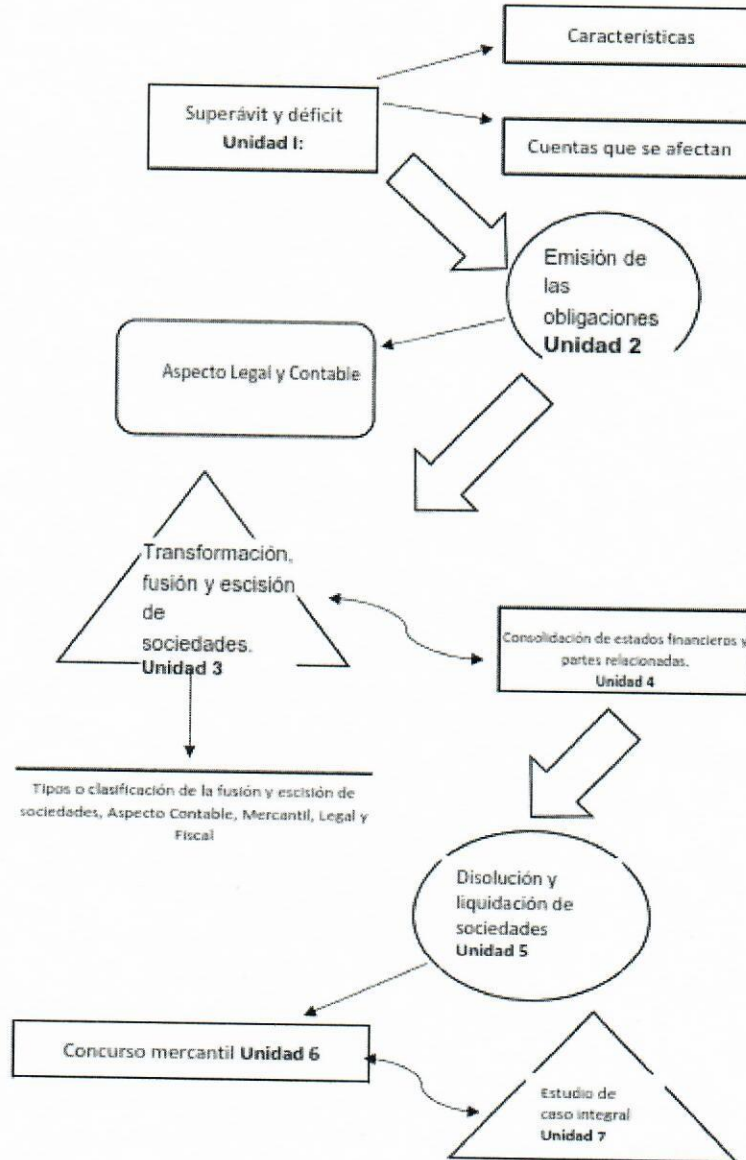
Características

Superávit y déficit
Unidad I:

Cuentas que se afectan

Emisión de las obligaciones
Unidad 2

Aspecto Legal y Contable

Transformación, fusión y escisión de sociedades.
Unidad 3

Consolidación de estados financieros y partes relacionadas.
Unidad 4

Tipos o clasificación de la fusión y escisión de sociedades, Aspecto Contable, Mercantil, Legal y Fiscal

Disolución y liquidación de sociedades
Unidad 5

Concurso mercantil Unidad 6

Estudio de caso integral
Unidad 7